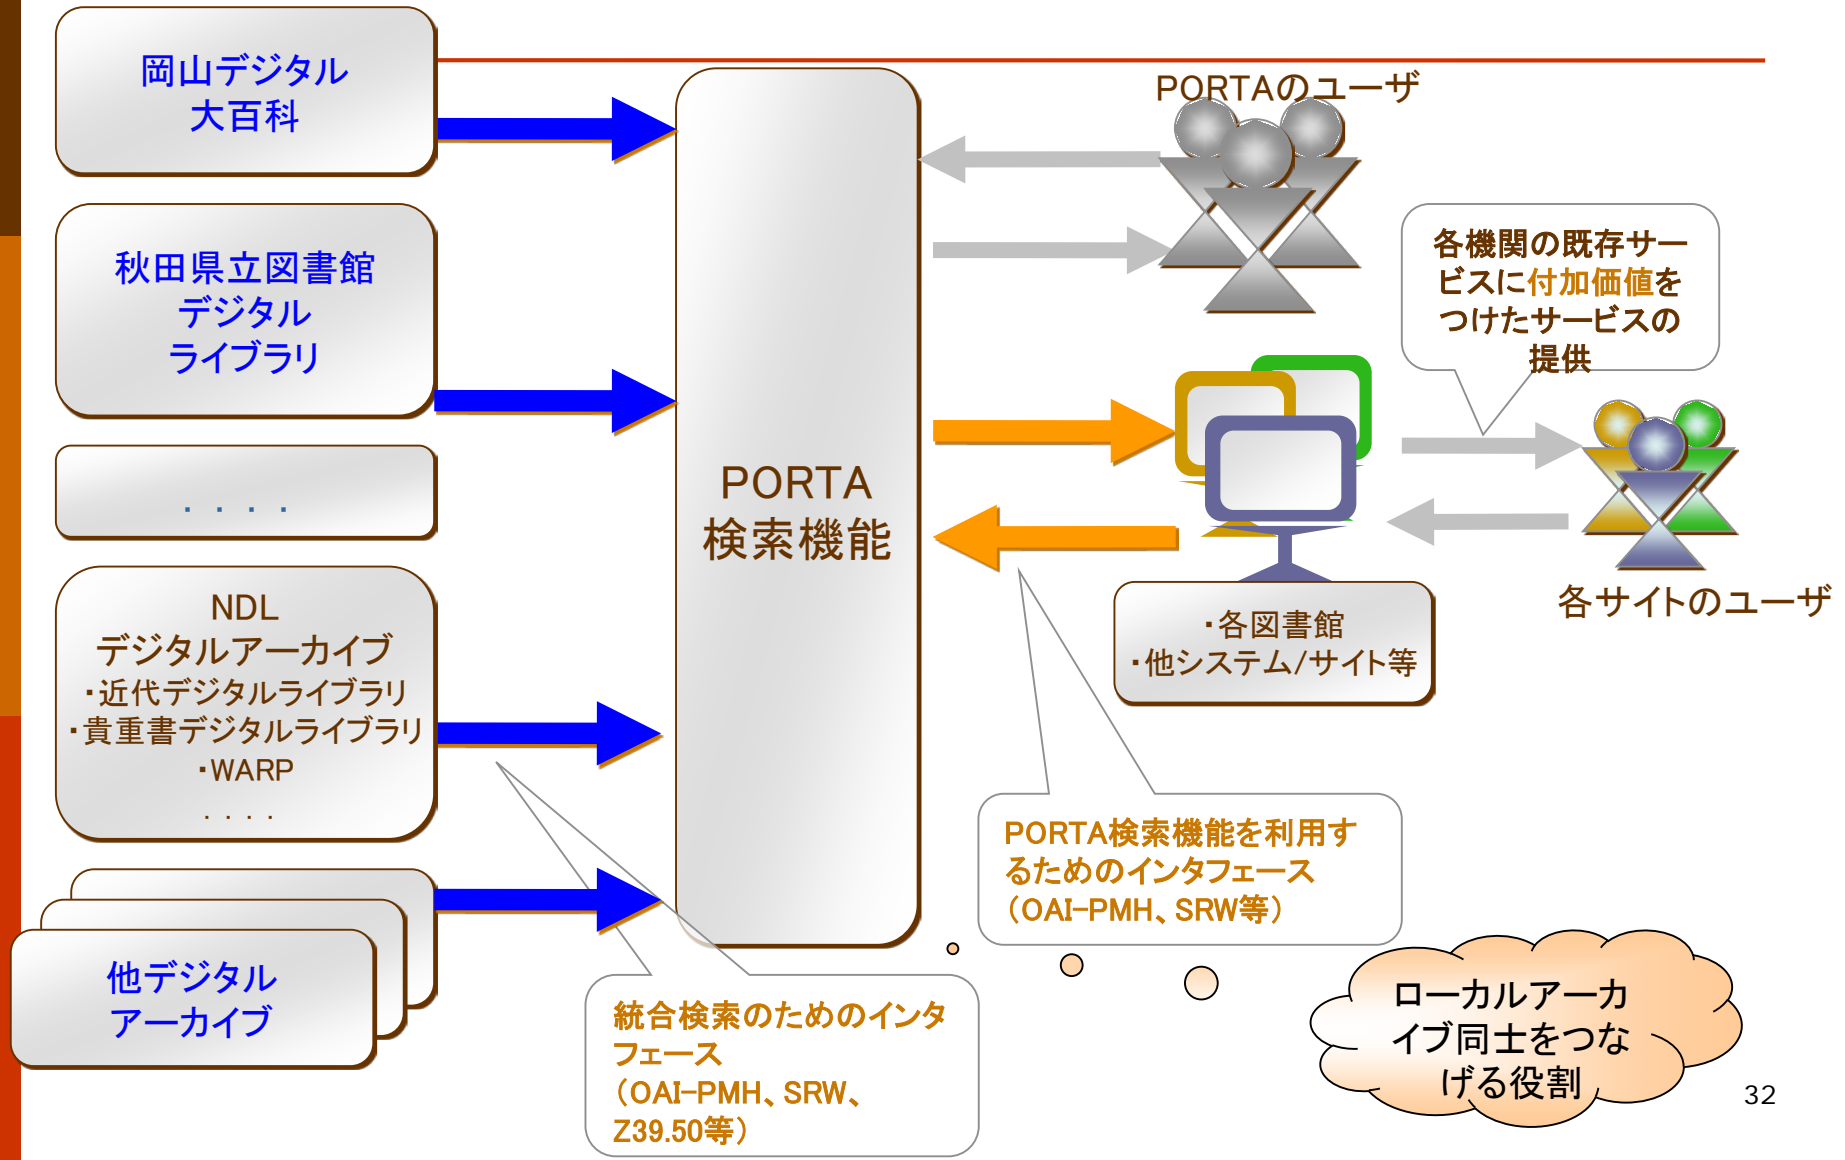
岡山デジタル
大百科

秋田県立図書館
デジタル
ライブラリ

. . . . .

NDL
デジタルアーカイブ
・近代デジタルライブラリ
・貴重書デジタルライブラリ
・WARP
. . . . .

他デジタル
アーカイブ

PORTA
検索機能

PORTAのユーザ

各機関の既存サービスに付加価値をつけたサービスの提供

・各図書館
・他システム/サイト等

各サイトのユーザ

PORTA検索機能を利用するためのインタフェース
（OAI-PMH、SRW等）

統合検索のためのインタフェース
（OAI-PMH、SRW、Z39.50等）

ローカルアーカイブ同士をつなげる役割

32